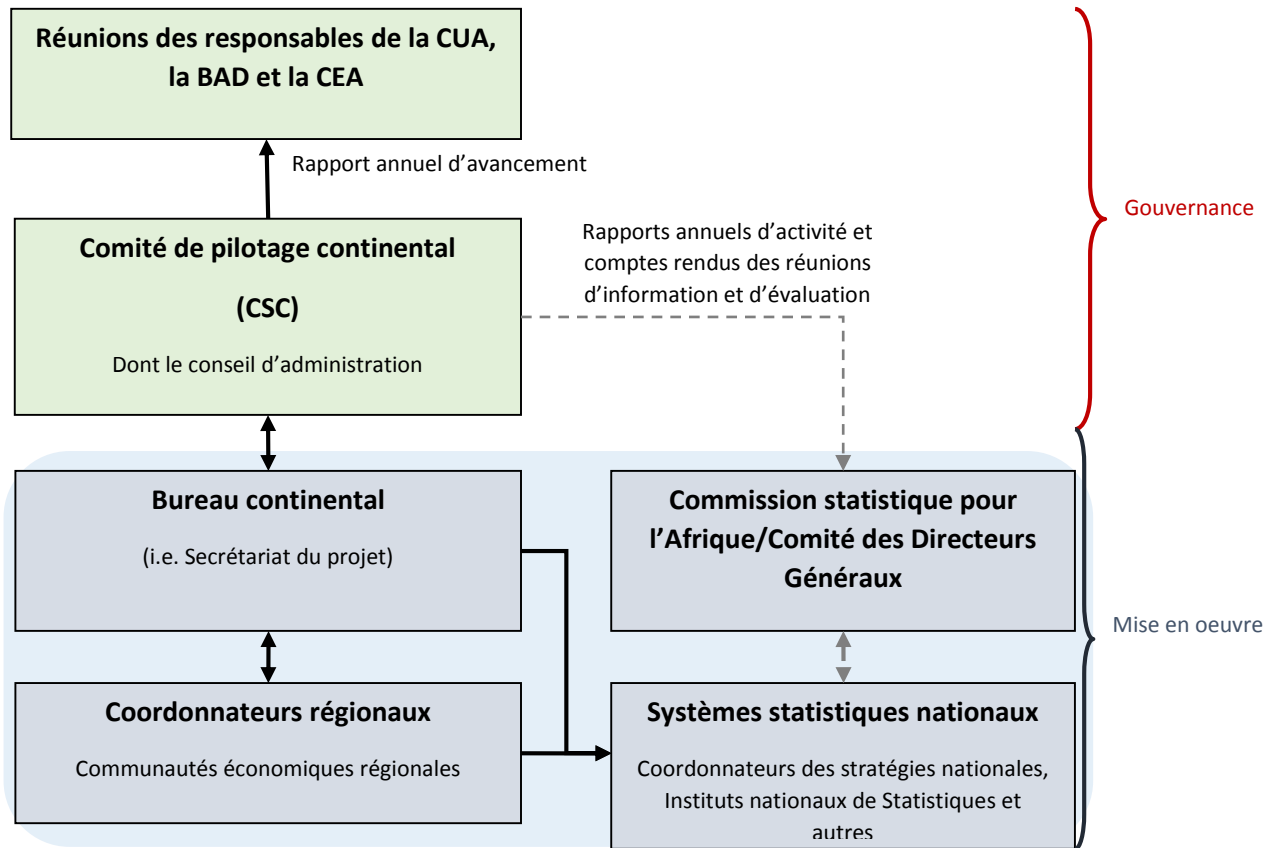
Réunions des responsables de la CUA, la BAD et la CEA

Rapport annuel d'avancement

Gouvernance

Comité de pilotage continental

(CSC)

Dont le conseil d'administration

Rapports annuels d'activité et comptes rendus des réunions d'information et d'évaluation

Bureau continental

(i.e. Secrétariat du projet)

Commission statistique pour l'Afrique/Comité des Directeurs Généraux

Mise en oeuvre

Coordonnateurs régionaux

Communautés économiques régionales

Systèmes statistiques nationaux

Coordonnateurs des stratégies nationales, Instituts nationaux de Statistiques et autres